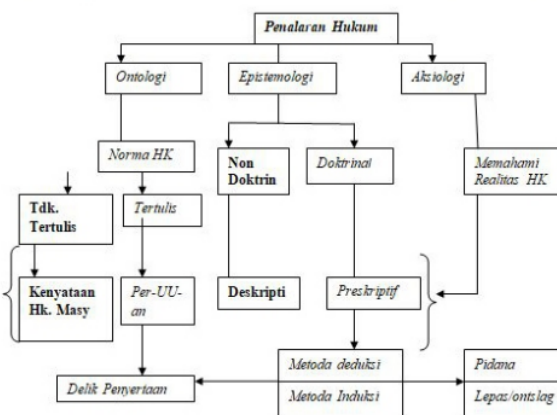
Penalaran Hukum

Ontologi

Epistemologi

Aksiologi

Norma HK

Non Doktrin

Doktrinal

Memahami Realitas HK

Tdk. Tertulis

Tertulis

Kenyataan Hk. Masy

Per-UU-an

Deskripti

Preskriptif

Delik Penyertaan

Metoda deduksi

Metoda Induksi

Pidana

Lepas/ontslag